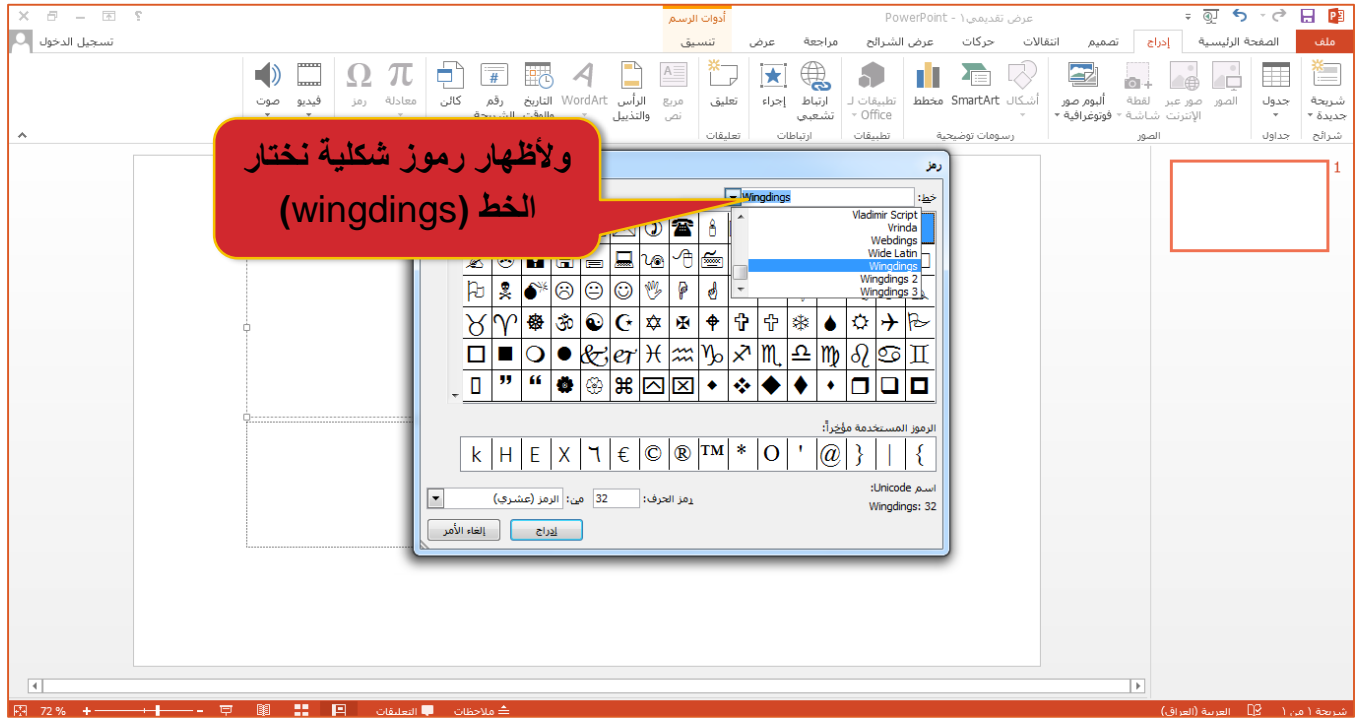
عرض تقديمي١ - PowerPoint

أدوات الرسم

ملف | الصفحة الرئيسية | إدراج | تصميم | انتقالات | حركات | عرض الشرائح | مراجعة | عرض | تنسيق

تسجيل الدخول

شريحة جديدة | جدول | الصور | صور عبر الإنترنت | لقطة شاشة | ألبوم صور فوتوغرافية | أشكال | SmartArt | مخطط | تطبيقات لـ Office | ارتباط تشعبي | إجراء | تعليق | مربع نص | الرأس والتذييل | WordArt | التاريخ والوقت | رقم الشريحة | كائن | معادلة | رمز | فيديو | صوت

شرائح | جداول | الصور | رسومات توضيحية | تطبيقات | ارتباطات | تعليقات

ولأظهار رموز شكلية نختار الخط (wingdings)

رمز

خط: Wingdings

Vladimir Script
Vrinda
Webdings
Wide Latin
Wingdings
Wingdings 2
Wingdings 3

الرموز المستخدمة مؤخراً:

k H E X ٦ € © ® ™ * O ' @ } | {

اسم Unicode:

Wingdings: 32

رمز الحرف: 32 من: الرمز (عشري)

إدراج | إلغاء الأمر

1

شريحة ١ من ١ | العربية (العراق) | ملاحظات | التعليقات | 72 %